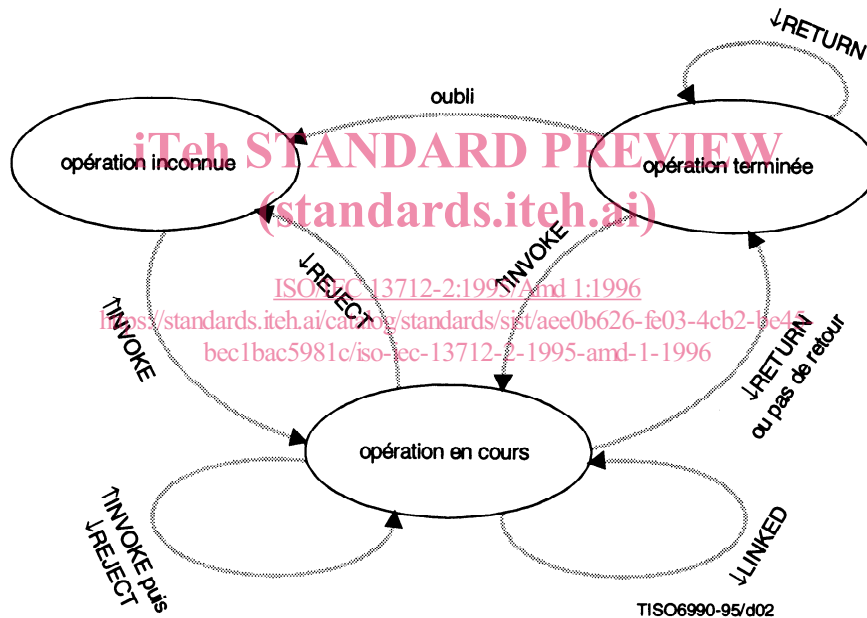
↓RETURN

oubli

opération inconnue

opération terminée

iTeh STANDARD PREVIEW
(standards.iteh.ai)

↓REJECT

↑INVOKE

ISO/IEC 13712-2:1995/Amd 1:1996
https://standards.iteh.ai/catalog/standards/sist/aee0b626-fe03-4cb2-be45-bec1bac5981c/iso-iec-13712-2-1995-amd-1-1996

↑INVOKE

↓RETURN ou pas de retour

opération en cours

↑INVOKE puis ↓REJECT

↓LINKED

TISO6990-95/d02